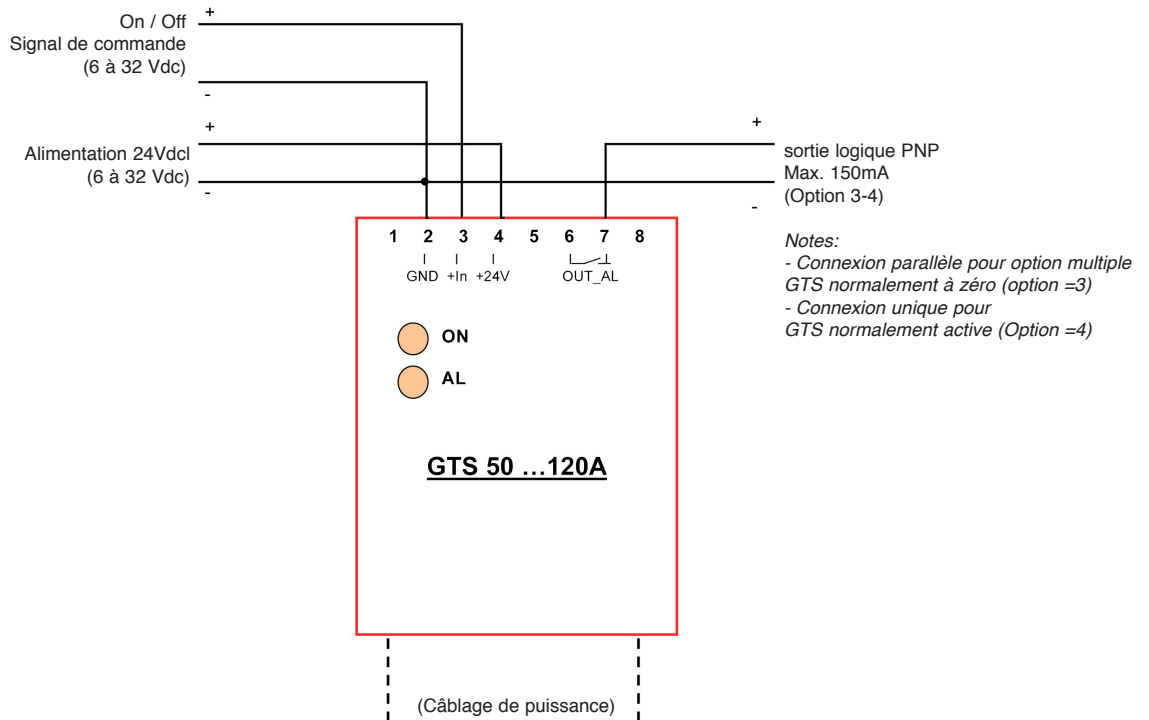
On / Off
Signal de commande
(6 à 32 Vdc)

+
-

+
Alimentation 24Vdcl
(6 à 32 Vdc)
-

+
sortie logique PNP
Max. 150mA
(Option 3-4)
-

1 2 3 4 5 6 7 8
GND +In +24V OUT_AL

Notes:
- Connexion parallèle pour option multiple GTS normalement à zéro (option =3)
- Connexion unique pour GTS normalement active (Option =4)

ON
AL

GTS 50 …120A

(Câblage de puissance)